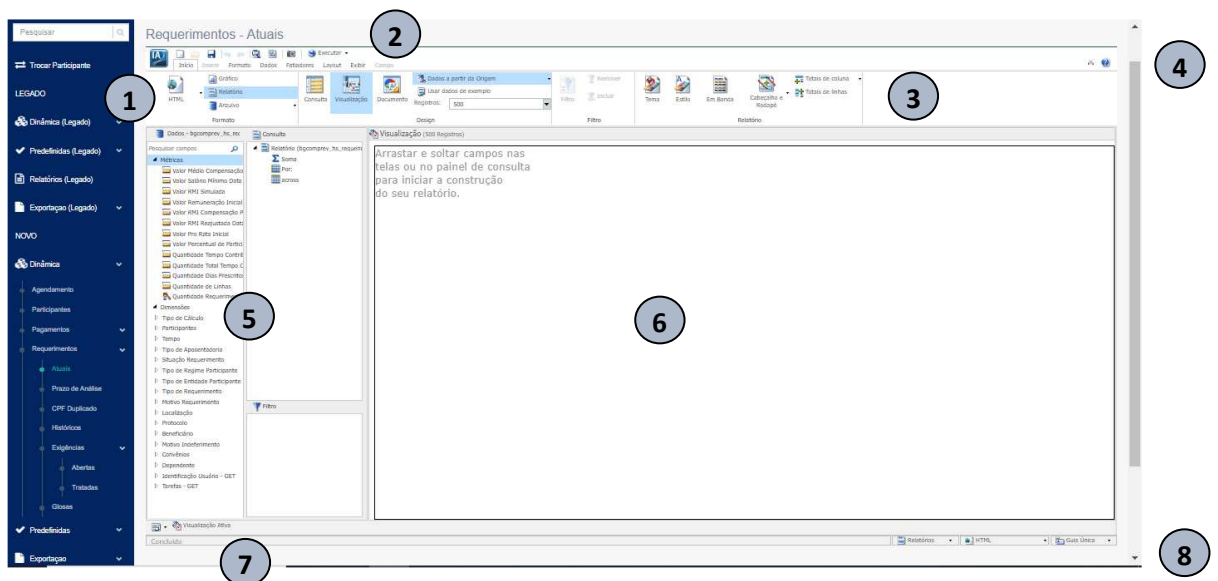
Pesquisar

Trocar Participante

LEGADO

Dinâmica (Legado)

Predefinidas (Legado)

Relatórios (Legado)

Exportaçao (Legado)

NOVO

Dinâmica

Agendamento

Participantes

Pagamentos

Requerimentos

Atuais

Prazo de Análise

CPF Duplicado

Históricos

Exigências

Abertas

Tratadas

Glosas

Predefinidas

Exportaçao

Requerimentos - Atuais

Executar

Início Inserir Formato Dados Feitiadores Layout Exibir Campo

HTML Gráfico Relatório Arquivo Formato

Consulta Visualização Documento Dados a partir da Origem Usar dados de exemplo Registros: 500 Design

Filtro Remover Iniciar Filtro

Tema Estilo Em Banda Cabeçalho e Rodapé Totais de coluna Totais de linhas Relatório

Dados - bgcomprev_hs_rex

Pesquisar campos

Métricas
Valor Médio Compensação
Valor Salário Mínimo Data
Valor RMI Simulada
Valor Remuneração Inicial
Valor RMI Compensação P
Valor RMI Requerida Data
Valor Pro Rata Inicial
Valor Percentual de Partic
Quantidade Tempo Contri
Quantidade Total Tempo C
Quantidade Dias Prescrito
Quantidade de Linhas
Quantidade Requerim
Dimensões
Tipo de Cálculo
Participantes
Tempo
Tipo de Aposentadoria
Situação Requerimento
Tipo de Regime Participante
Tipo de Entidade Participante
Tipo de Requerimento
Motivo Requerimento
Localização
Protocolo
Beneficiário
Motivo Indeferimento
Convênios
Dependente
Identificação Usuário - GET
Tarefas - GET

Consulta
Relatório (bgcomprev_hs_requeri
Soma
Por:
across

Filtro

Visualização (500 Registros)

Arrastar e soltar campos nas telas ou no painel de consulta para iniciar a construção do seu relatório.

Visualização Ativa

Concluído

Relatórios HTML Guia Único

1
2
3
4
5
6
7
8